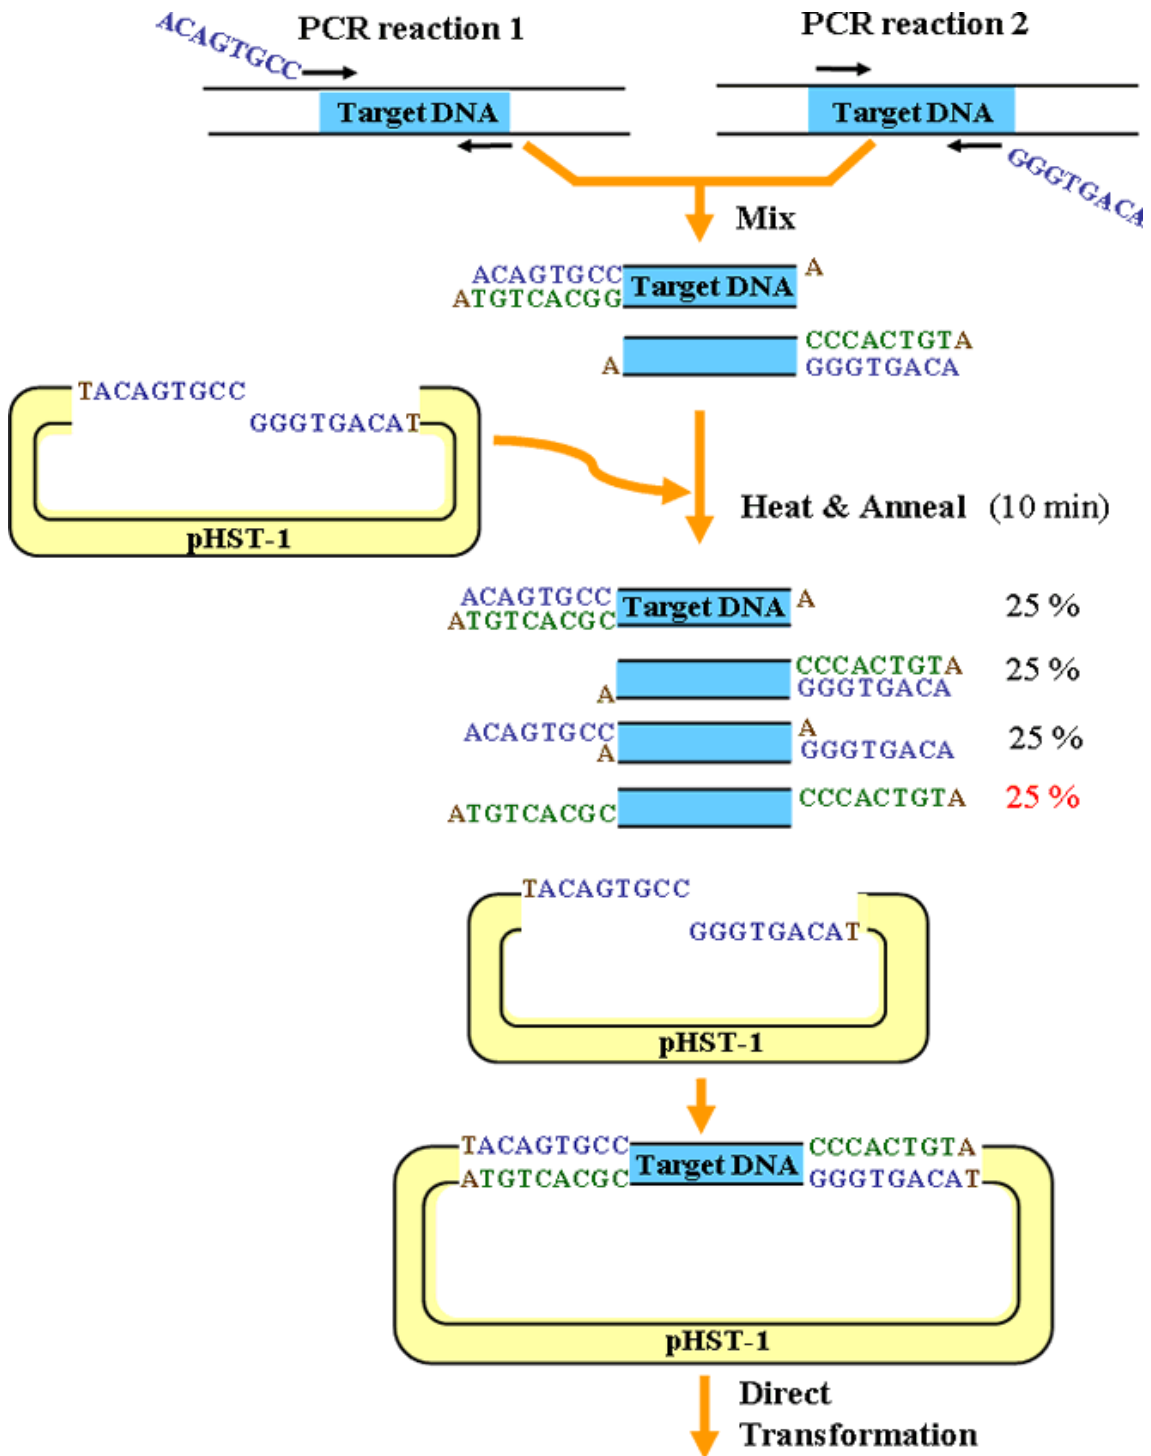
PCR reaction 1

ACAGTGCC

Target DNA

PCR reaction 2

Target DNA

GGGTGACA

Mix

ACAGTGCC
ATGTCACGG
Target DNA
A

A
CCCACTGTA
GGGTGACA

TACAGTGCC
GGGTGACAT
pHST-1

Heat & Anneal (10 min)

ACAGTGCC
ATGTCACGC
Target DNA
A
25 %

A
CCCACTGTA
GGGTGACA
25 %

ACAGTGCC
A
A
GGGTGACA
25 %

ATGTCACGC
CCCACTGTA
25 %

TACAGTGCC
GGGTGACAT
pHST-1

TACAGTGCC
ATGTCACGC
Target DNA
CCCACTGTA
GGGTGACAT
pHST-1

Direct
Transformation